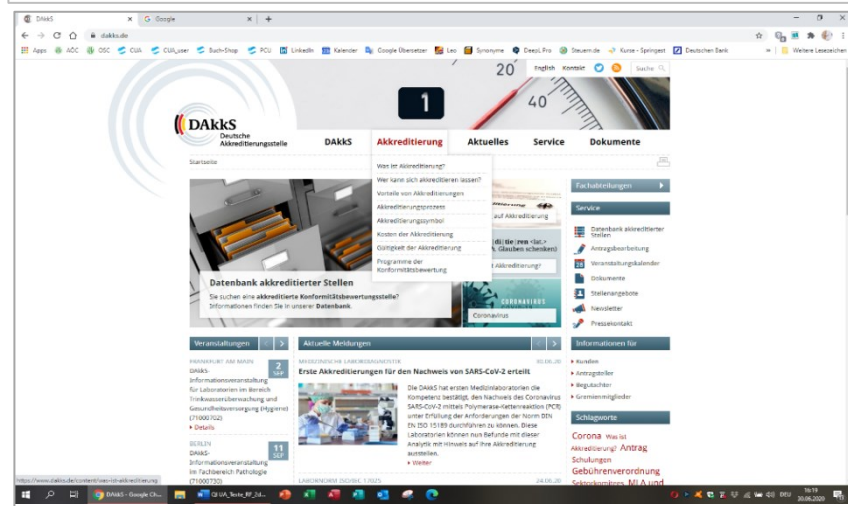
DAkkS × Google × +

dakks.de

Apps AÖC OSC CUA CUA_user Such-Shop PCU LinkedIn Kalender Google Übersetzer Leo Synonyme DeepL Pro Steuern.de Kurse - Springest Deutschen Bank Weitere Lesezeichen

English Kontakt Suche

20 40 1

DAkkS Deutsche Akkreditierungsstelle

DAkkS Akkreditierung Aktuelles Service Dokumente

Startseite

Was ist Akkreditierung?
Wer kann sich akkreditieren lassen?
Vorteile von Akkreditierungen
Akkreditierungsprozess
Akkreditierungssymbol
Kosten der Akkreditierung
Gültigkeit der Akkreditierung
Programme der Konformitätsbewertung

auf Akkreditierung

di(die)ren <lat.> Glauben schenken

Akkreditierung?

Coronavirus

Datenbank akkreditierter Stellen
Sie suchen eine akkreditierte Konformitätsbewertungsstelle? Informationen finden Sie in unserer Datenbank.

Fachabteilungen

Service
Datenbank akkreditierter Stellen
Antragsbearbeitung
Veranstaltungskalender
Dokumente
Stellenangebote
Newsletter
Pressekontakt

Informationen für
Kunden
Antragsteller
Begutachter
Gremienmitglieder

Schlagworte
Corona Was ist Akkreditierung? Antrag Schulungen Gebührenverordnung Sektorkomitees MLA und

Veranstaltungen

FRANKFURT AM MAIN
2 SEP
DAkkS-Informationsveranstaltung für Laboratorien im Bereich Trinkwasserüberwachung und Gesundheitsversorgung (Hygiene) (71000702)
Details

BERLIN
11 SEP
DAkkS-Informationsveranstaltung im Fachbereich Pathologie (71000720)

Aktuelle Meldungen

MEDIZINISCHE LABORDIAGNOSTIK 30.06.20
Erste Akkreditierungen für den Nachweis von SARS-CoV-2 erteilt
Die DAkkS hat ersten Medizinlaboratorien die Kompetenz bestätigt, den Nachweis des Coronavirus SARS-CoV-2 mittels Polymerase-Kettenreaktion (PCR) unter Erfüllung der Anforderungen der Norm DIN EN ISO 15189 durchführen zu können. Diese Laboratorien können nun Befunde mit dieser Analytik mit Hinweis auf ihre Akkreditierung ausstellen.
Weiter

LABORNORM ISO/IEC 17025 24.06.20

https://www.dakks.de/content/was-ist-akkreditierung

DAkkS - Google Ch... QUA_Texte_RP_2d...

16:19 30.06.2020